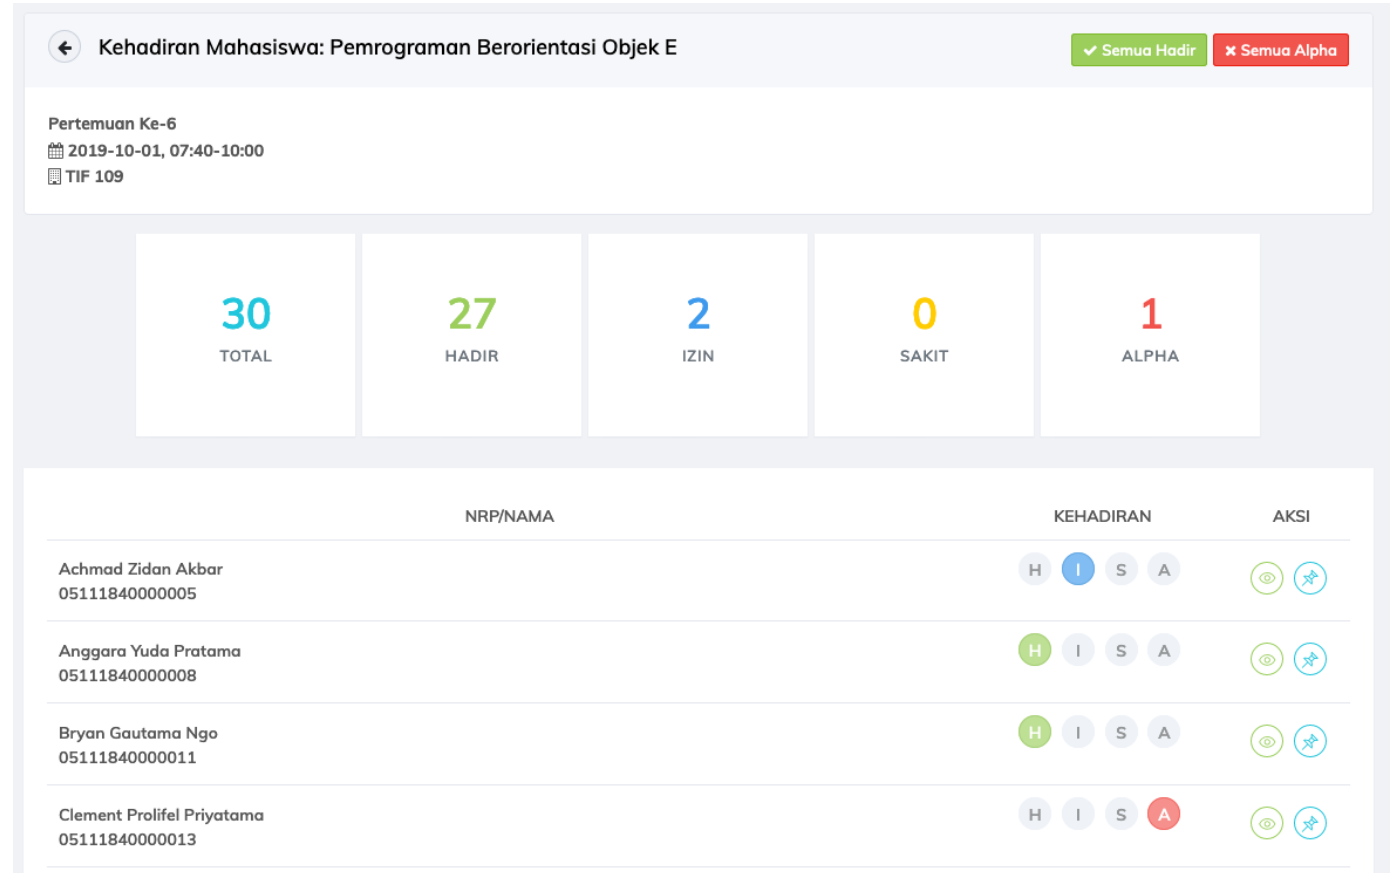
Kehadiran Mahasiswa: Pemrograman Berorientasi Objek E

Semua Hadir
Semua Alpha

Pertemuan Ke-6
2019-10-01, 07:40-10:00
TIF 109

30
TOTAL

27
HADIR

2
IZIN

0
SAKIT

1
ALPHA

| NRP/NAMA | KEHADIRAN | AKSI |
|---|---|---|
| Achmad Zidan Akbar 05111840000005 | H I S A | |
| Anggara Yuda Pratama 05111840000008 | H I S A | |
| Bryan Gautama Ngo 05111840000011 | H I S A | |
| Clement Prolifel Priyatama 05111840000013 | H I S A | |